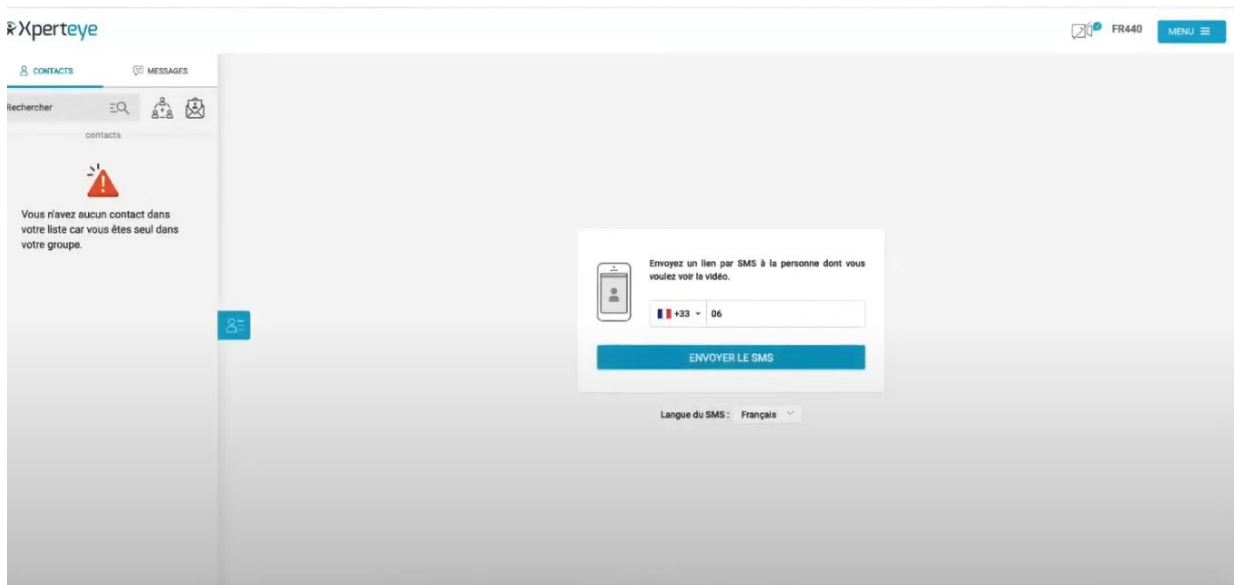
Xperteye

FR440 MENU

CONTACTS MESSAGES

Rechercher

contacts

Vous n'avez aucun contact dans votre liste car vous êtes seul dans votre groupe.

Envoyez un lien par SMS à la personne dont vous voulez voir la vidéo.

+33 06

ENVOYER LE SMS

Langue du SMS : Français